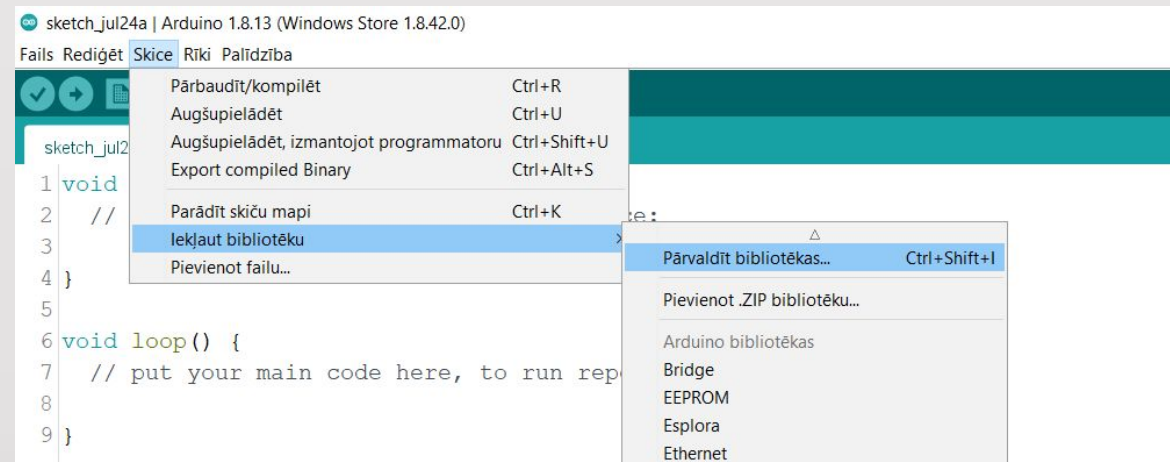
sketch_jul24a | Arduino 1.8.13 (Windows Store 1.8.42.0)

Fails Rediģēt Skice Rīki Palīdzība

sketch_jul2

1 void
2 //
3
4 }
5
6 void loop() {
7 // put your main code here, to run repe
8
9 }

Pārbaudīt/kompilēt Ctrl+R
Augšupielādēt Ctrl+U
Augšupielādēt, izmantojot programmatoru Ctrl+Shift+U
Export compiled Binary Ctrl+Alt+S
Parādīt skiču mapi Ctrl+K
Iekļaut bibliotēku
Pievienot failu...

te:

Pārvaldīt bibliotēkas... Ctrl+Shift+I
Pievienot .ZIP bibliotēku...
Arduino bibliotēkas
Bridge
EEPROM
Esplora
Ethernet